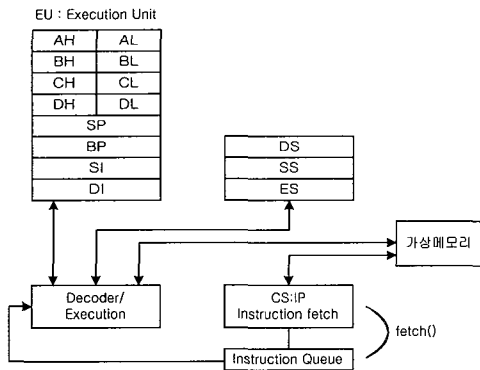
EU : Execution Unit

| AH | AL |
|---|---|
| BH | BL |
| CH | CL |
| DH | DL |
| SP | |
| BP | |
| SI | |
| DI | |

| DS |
|---|
| SS |
| ES |

가상메모리

Decoder/ Execution

CS:IP Instruction fetch

fetch()

Instruction Queue